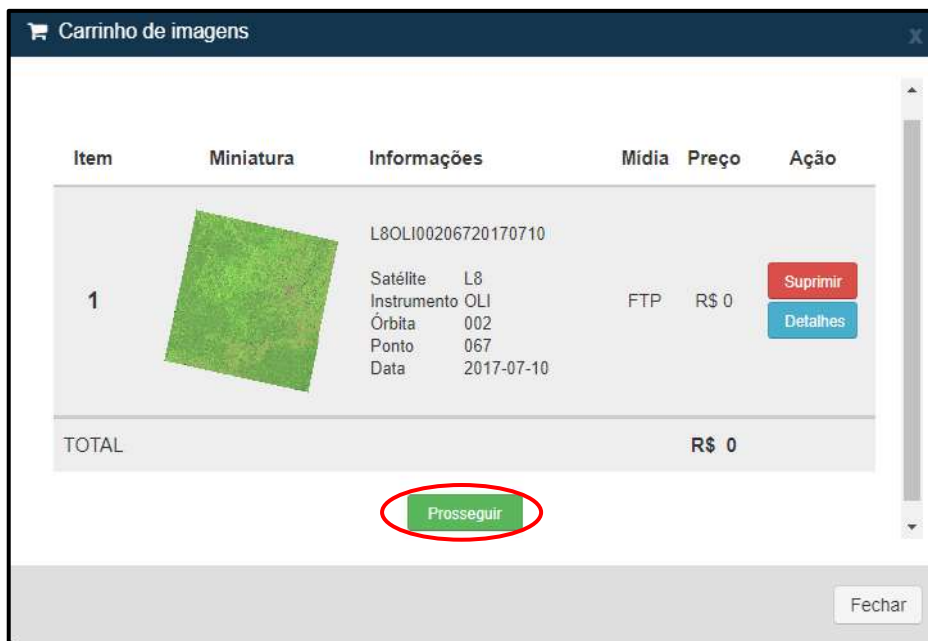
Carrinho de imagens

x

| Item | Miniatura | Informações | Mídia | Preço | Ação |
|---|---|---|---|---|---|
| 1 | | L8OLI00206720170710<br><br>Satélite L8<br>Instrumento OLI<br>Órbita 002<br>Ponto 067<br>Data 2017-07-10 | FTP | R$ 0 | Suprimir<br>Detalhes |
| TOTAL | | | | R$ 0 | |

Prosseguir

Fechar